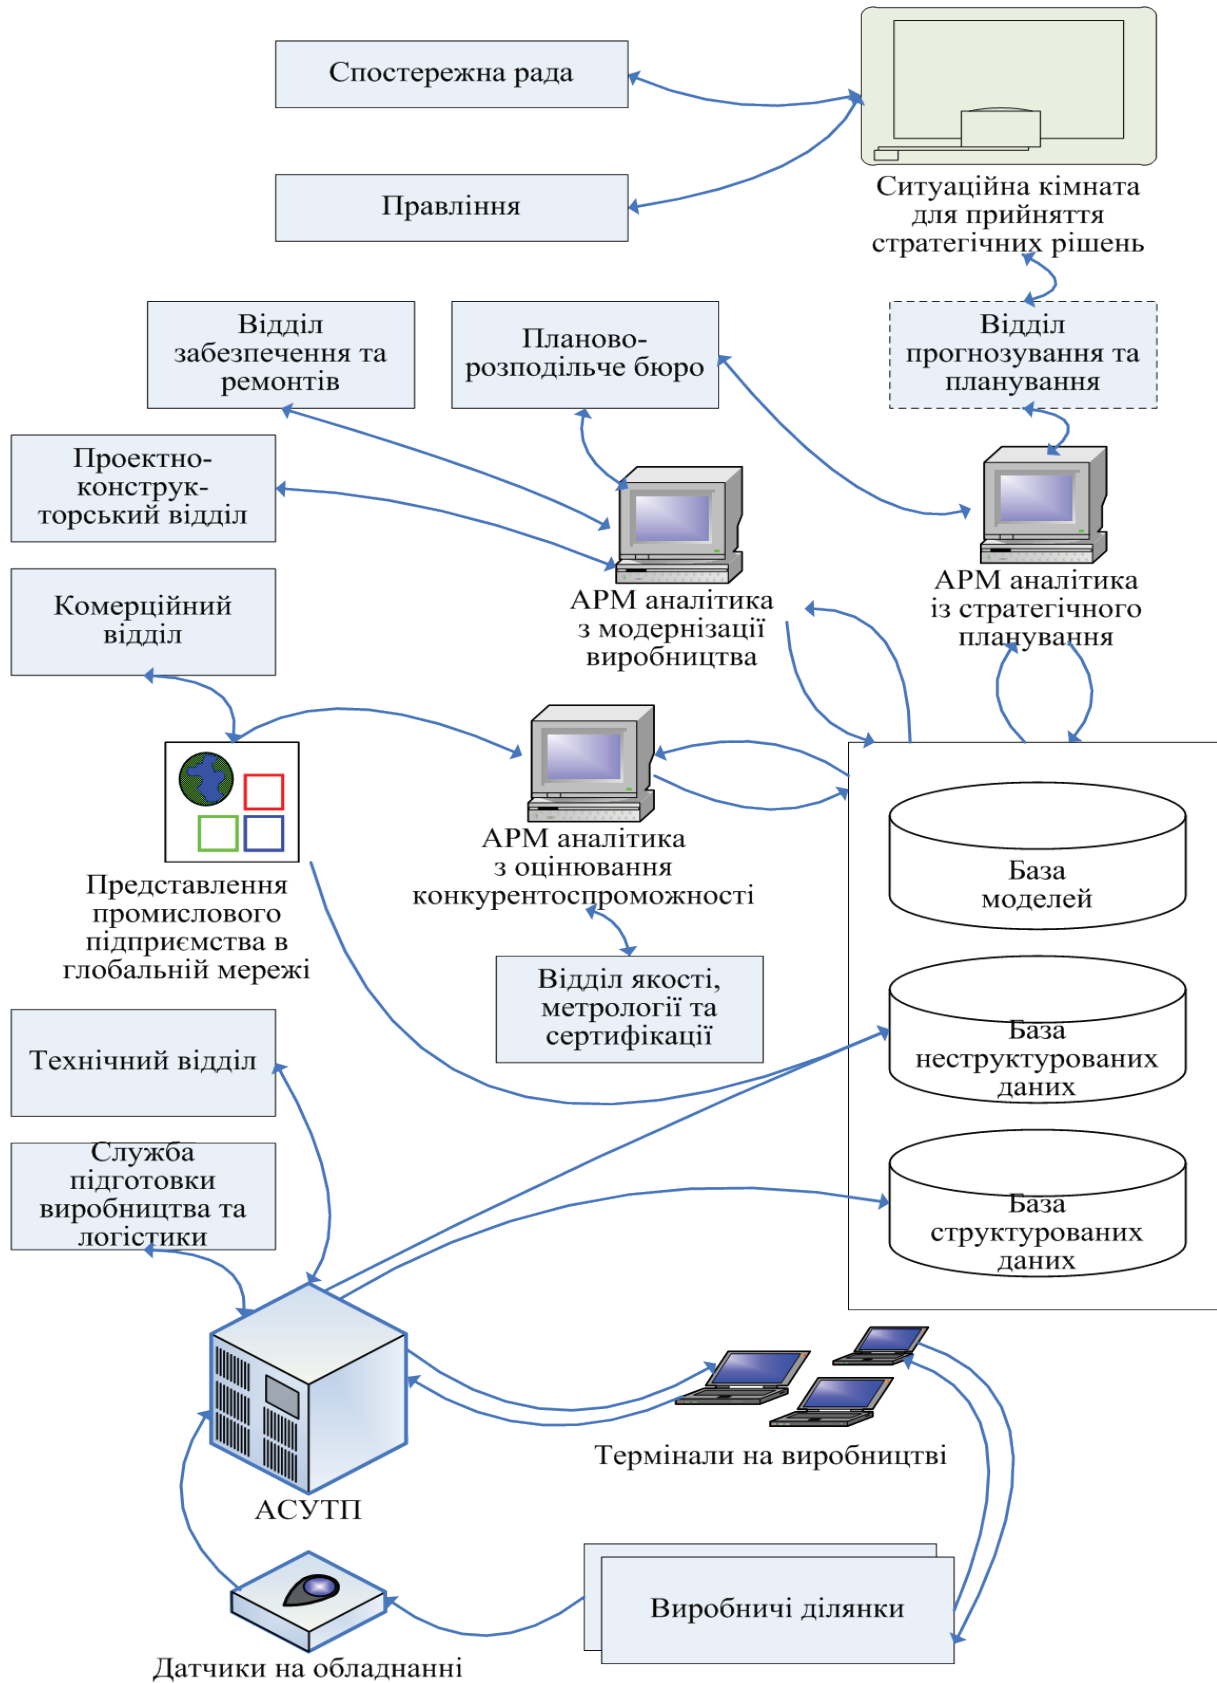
Спостережна рада

Правління

Ситуаційна кімната для прийняття стратегічних рішень

Відділ забезпечення та ремонтів

Планово-розподільче бюро

Відділ прогнозування та планування

Проектно-конструкторський відділ

АРМ аналітика з модернізації виробництва

АРМ аналітика із стратегічного планування

Комерційний відділ

АРМ аналітика з оцінювання конкурентоспроможності

Представлення промислового підприємства в глобальній мережі

База моделей

Відділ якості, метрології та сертифікації

Технічний відділ

База неструктурованих даних

Служба підготовки виробництва та логістики

База структурованих даних

Термінали на виробництві

АСУТП

Виробничі ділянки

Датчики на обладнанні